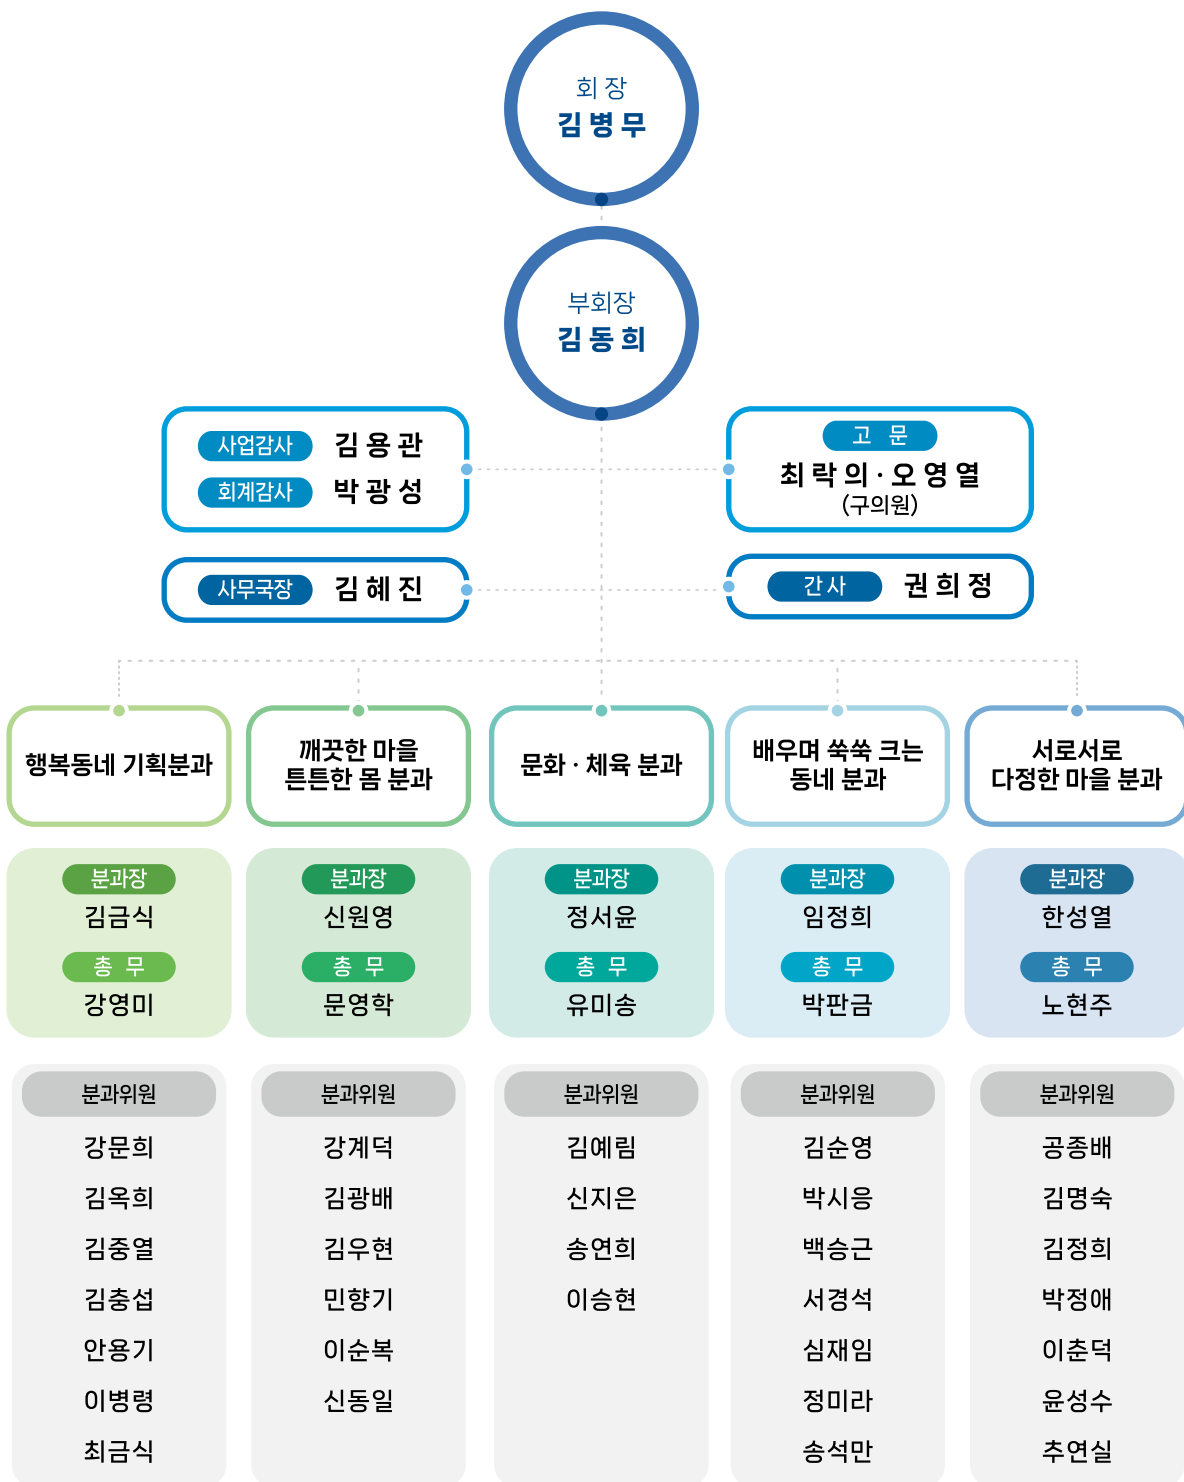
회 장
김 병 무

부회장
김 동 희

사업감사 김 용 관
회계감사 박 광 성

고 문
최 락 의 · 오 영 열
(구의원)

사무국장 김 혜 진

간 사 권 희 정

행복동네 기획분과

깨끗한 마을 튼튼한 몸 분과

문화 · 체육 분과

배우며 쑥쑥 크는 동네 분과

서로서로 다정한 마을 분과

분과장
김금식
총 무
강영미

분과장
신원영
총 무
문영학

분과장
정서윤
총 무
유미송

분과장
임정희
총 무
박판금

분과장
한성열
총 무
노현주

분과위원
강문희
김옥희
김중열
김충섭
안용기
이병령
최금식

분과위원
강계덕
김광배
김우현
민향기
이순복
신동일

분과위원
김예림
신지은
송연희
이승현

분과위원
김순영
박시응
백승근
서경석
심재임
정미라
송석만

분과위원
공종배
김명숙
김정희
박정애
이춘덕
윤성수
추연실